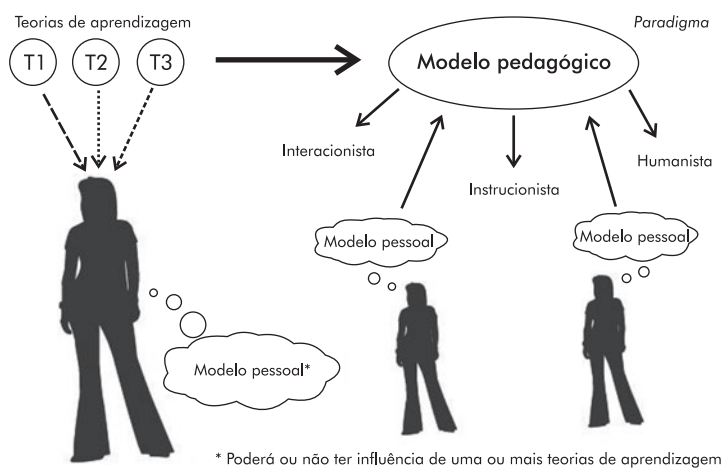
Teorias de aprendizagem

T1

T2

T3

Paradigma

Modelo pedagógico

Interacionista

Instrucionista

Humanista

Modelo pessoal

Modelo pessoal

Modelo pessoal*

* Poderá ou não ter influência de uma ou mais teorias de aprendizagem